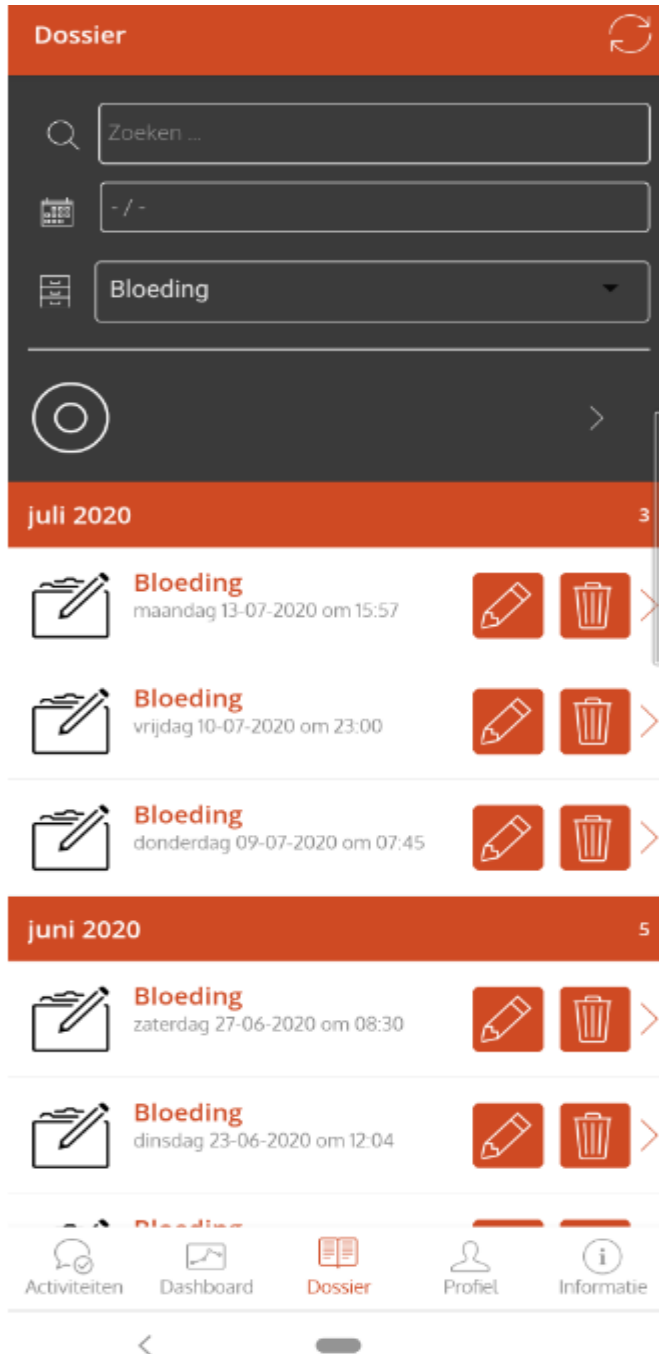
Dossier

Zoeken ...

- / -

Bloeding

juli 2020 3

Bloeding
maandag 13-07-2020 om 15:57

Bloeding
vrijdag 10-07-2020 om 23:00

Bloeding
donderdag 09-07-2020 om 07:45

juni 2020 5

Bloeding
zaterdag 27-06-2020 om 08:30

Bloeding
dinsdag 23-06-2020 om 12:04

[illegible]

Activiteiten Dashboard Dossier Profiel Informatie